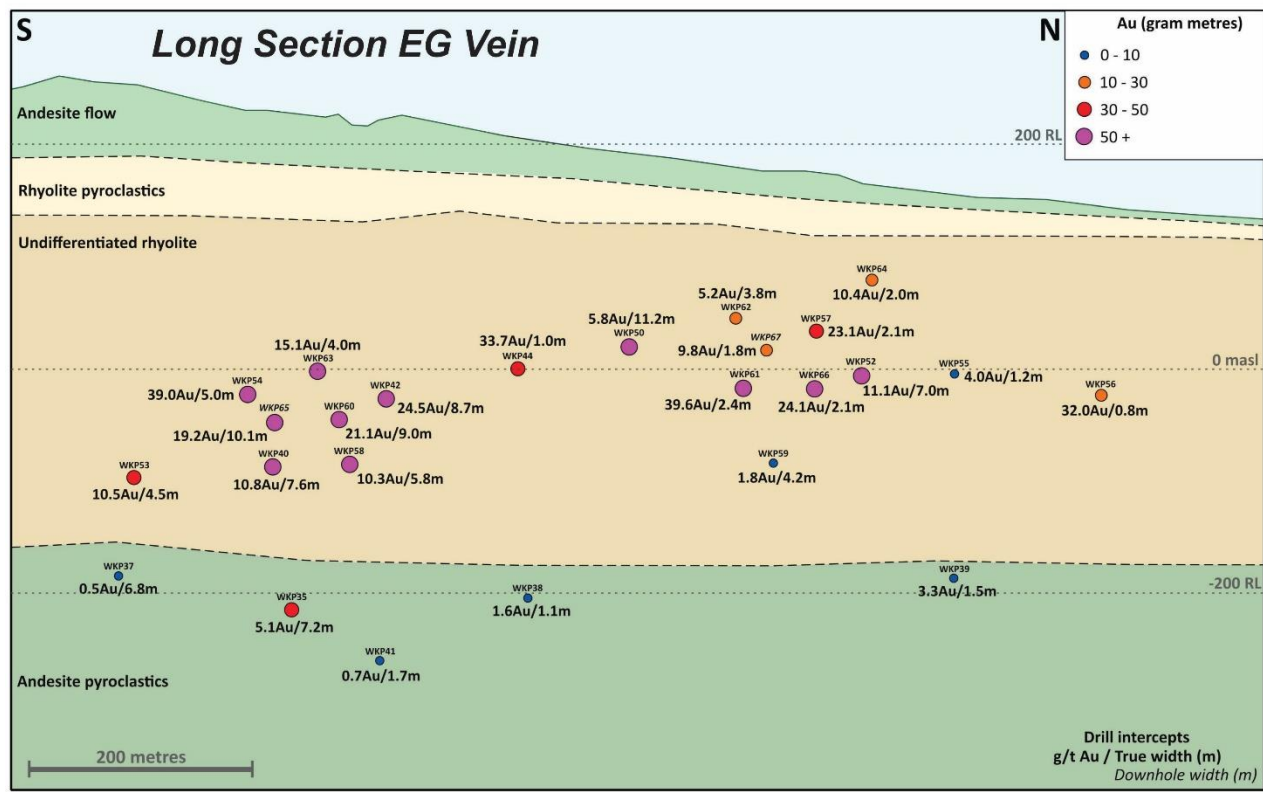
S

Long Section EG Vein

N

Au (gram metres)
0 - 10
10 - 30
30 - 50
50 +

Andesite flow

200 RL

Rhyolite pyroclastics

Undifferentiated rhyolite

WKP64
10.4Au/2.0m

5.2Au/3.8m
WKP62

WKP57
23.1Au/2.1m

5.8Au/11.2m
WKP50

9.8Au/1.8m
WKP67

15.1Au/4.0m
WKP63

33.7Au/1.0m
WKP44

0 masl

WKP54
39.0Au/5.0m

WKP42
24.5Au/8.7m

WKP65
19.2Au/10.1m

WKP60
21.1Au/9.0m

WKP61
39.6Au/2.4m

WKP66
24.1Au/2.1m

WKP52
11.1Au/7.0m

WKP55
4.0Au/1.2m

WKP56
32.0Au/0.8m

WKP53
10.5Au/4.5m

WKP40
10.8Au/7.6m

WKP58
10.3Au/5.8m

WKP59
1.8Au/4.2m

WKP37
0.5Au/6.8m

WKP35
5.1Au/7.2m

WKP38
1.6Au/1.1m

WKP39
3.3Au/1.5m

-200 RL

WKP41
0.7Au/1.7m

Andesite pyroclastics

200 metres

Drill intercepts
g/t Au / True width (m)
Downhole width (m)